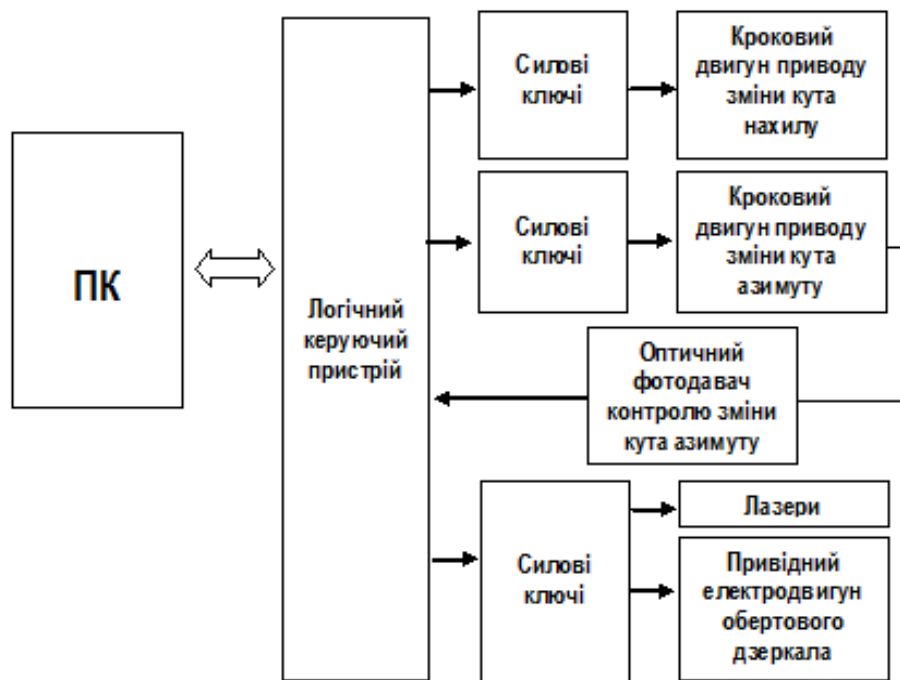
ПК

Логічний керуючий пристрій

Силові ключі

Кроковий двигун приводу зміни кута нахилу

Силові ключі

Кроковий двигун приводу зміни кута азимуту

Оптичний фотодавач контролю зміни кута азимуту

Силові ключі

Лазери

Привідний електродвигун обертового дзеркала